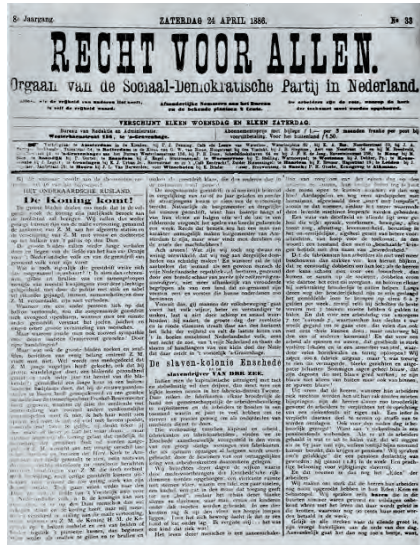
8e Jaargang. ZATERDAG 24 APRIL 1886. № 33

RECHT VOOR ALLEN.

Orgaan van de Sociaal-Demokratische Partij in Nederland.

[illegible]

VERSCHIJNT ELKEN WOENSDAG EN ELKEN ZATERDAG.

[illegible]

HET ONGEKAARDIGDE RUSLAND.

De Koning komt!

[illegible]

De slaven-kolonie Enschede en de slavendrijver VAN DER ZEE.

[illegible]